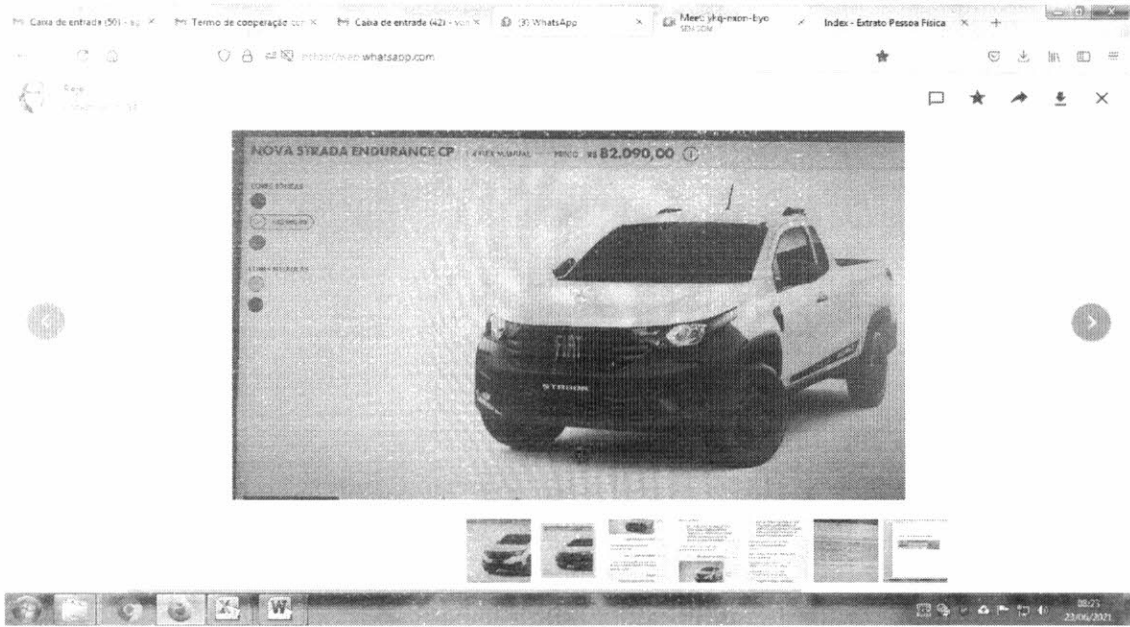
Caixa de entrada (50) - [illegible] × Termo de cooperação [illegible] × Caixa de entrada (42) - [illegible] × (3) WhatsApp × Meet: yhq-nxon-byo × Index - Extrato Pessoa Física × +

https://web.whatsapp.com

NOVA STRADA ENDURANCE CP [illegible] PREÇO R$ 82.090,00

CORES SÓLIDAS

CORES METÁLICAS

FIAT

STRADA

08:25
23/06/2021